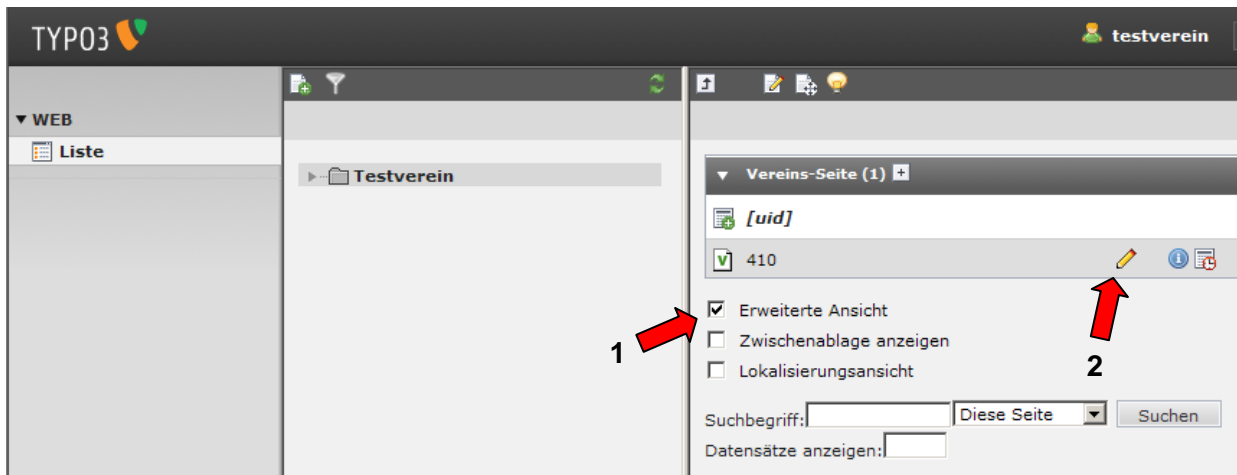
TYPO3

testverein

▼ WEB

Liste

Testverein

▼ Vereins-Seite (1)

[uid]

410

Erweiterte Ansicht

Zwischenablage anzeigen

Lokalisierungsansicht

1

2

Suchbegriff:

Diese Seite

Suchen

Datensätze anzeigen: